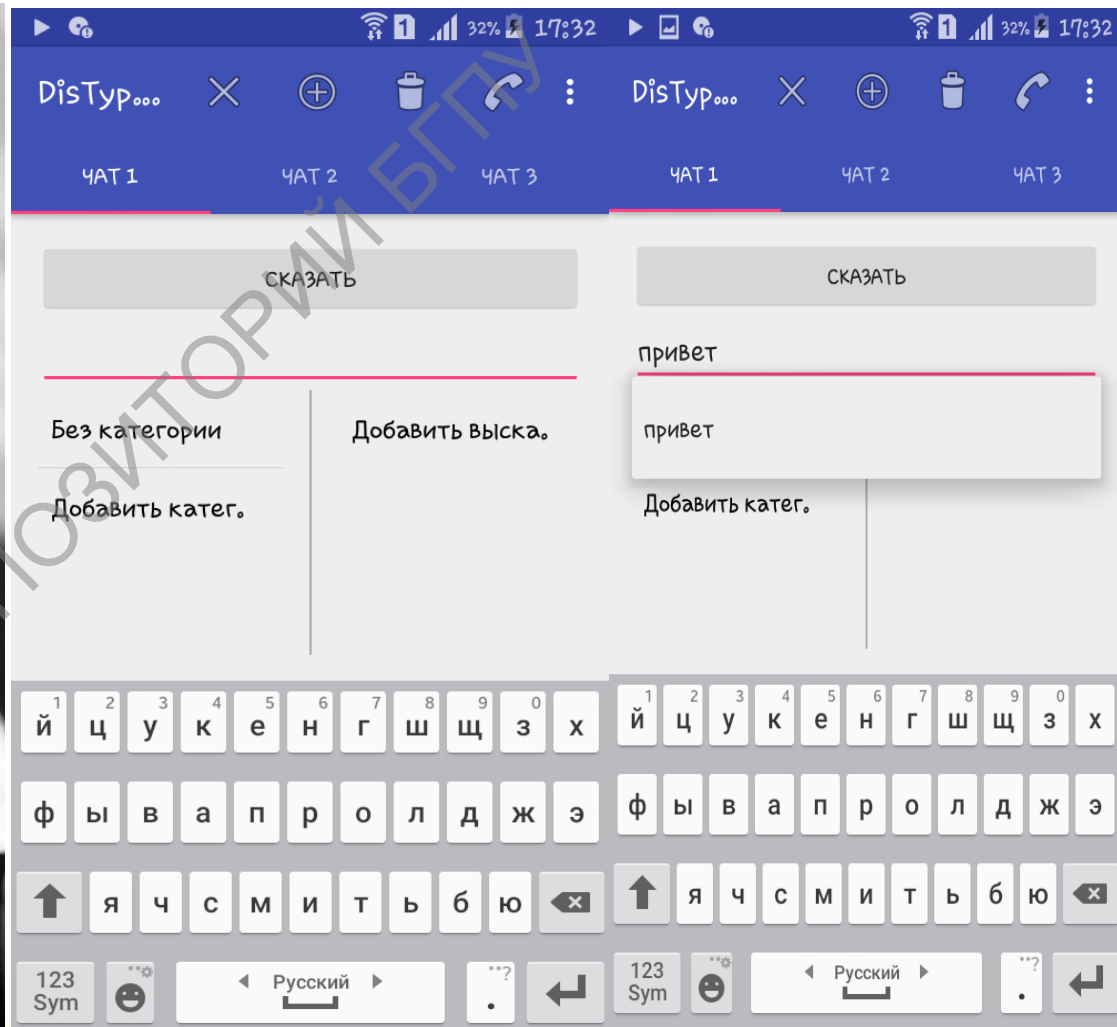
32% 17:32

DisTyp...

ЧАТ 1 ЧАТ 2 ЧАТ 3

СКАЗАТЬ

Без категории

Добавить катег.

Добавить выска.

1 й 2 ц 3 у 4 к 5 е 6 н 7 г 8 ш 9 щ 0 з х

ф ы в а п р о л д ж э

я ч с м и т ь б ю

123 Sym

Русский

32% 17:32

DisTyp...

ЧАТ 1 ЧАТ 2 ЧАТ 3

СКАЗАТЬ

привет

привет

Добавить катег.

1 й 2 ц 3 у 4 к 5 е 6 н 7 г 8 ш 9 щ 0 з х

ф ы в а п р о л д ж э

я ч с м и т ь б ю

123 Sym

Русский

РЕПОЗИТОРИЙ БГПУ